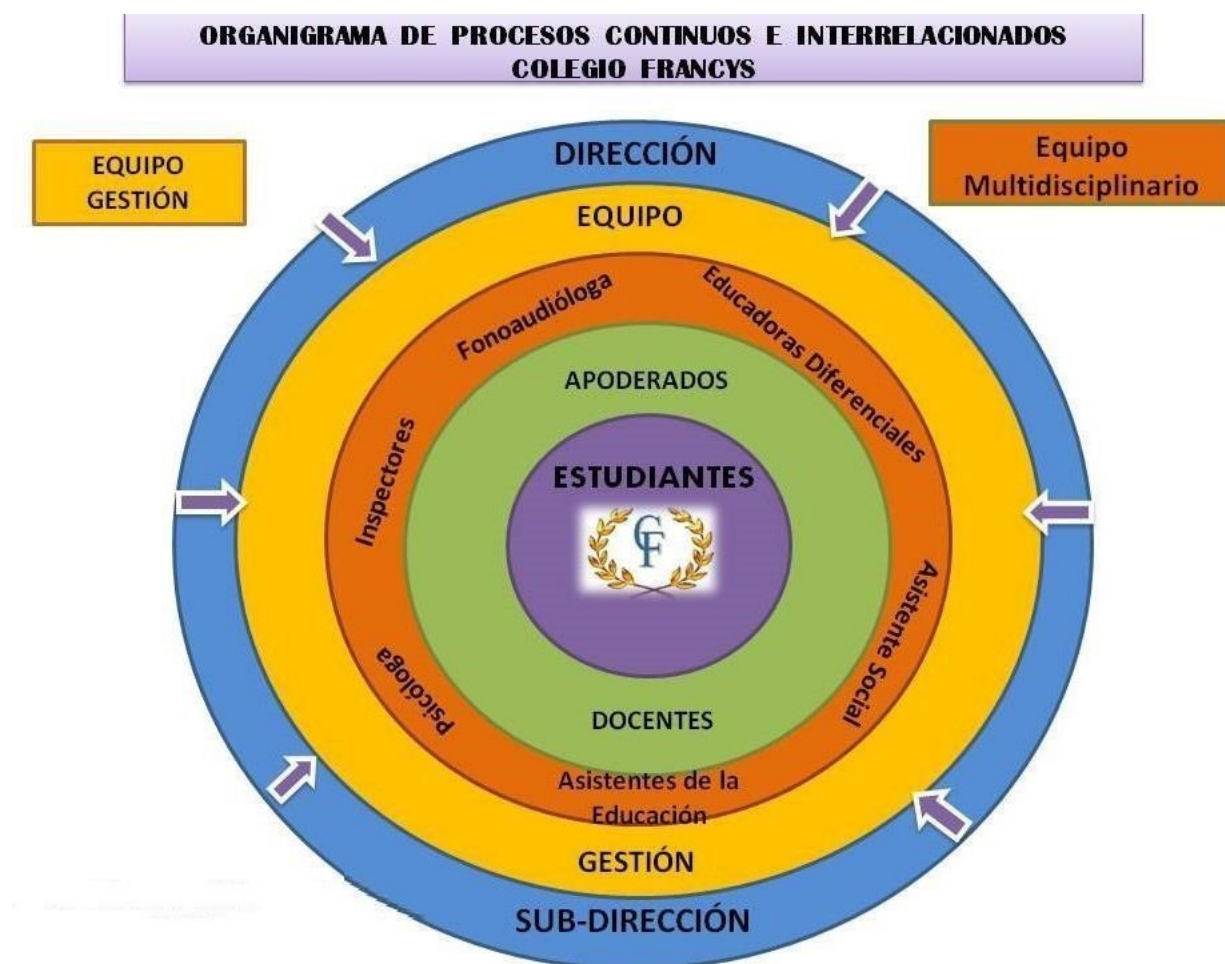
ORGANIGRAMA DE PROCESOS CONTINUOS E INTERRELACIONADOS
COLEGIO FRANCYS

EQUIPO GESTIÓN

DIRECCIÓN

Equipo Multidisciplinario

EQUIPO

Fonoaudióloga

Educadoras Diferenciales

APODERADOS

Inspectores

ESTUDIANTES

CF

Asistente Social

Psicóloga

DOCENTES

Asistentes de la Educación

GESTIÓN

SUB-DIRECCIÓN